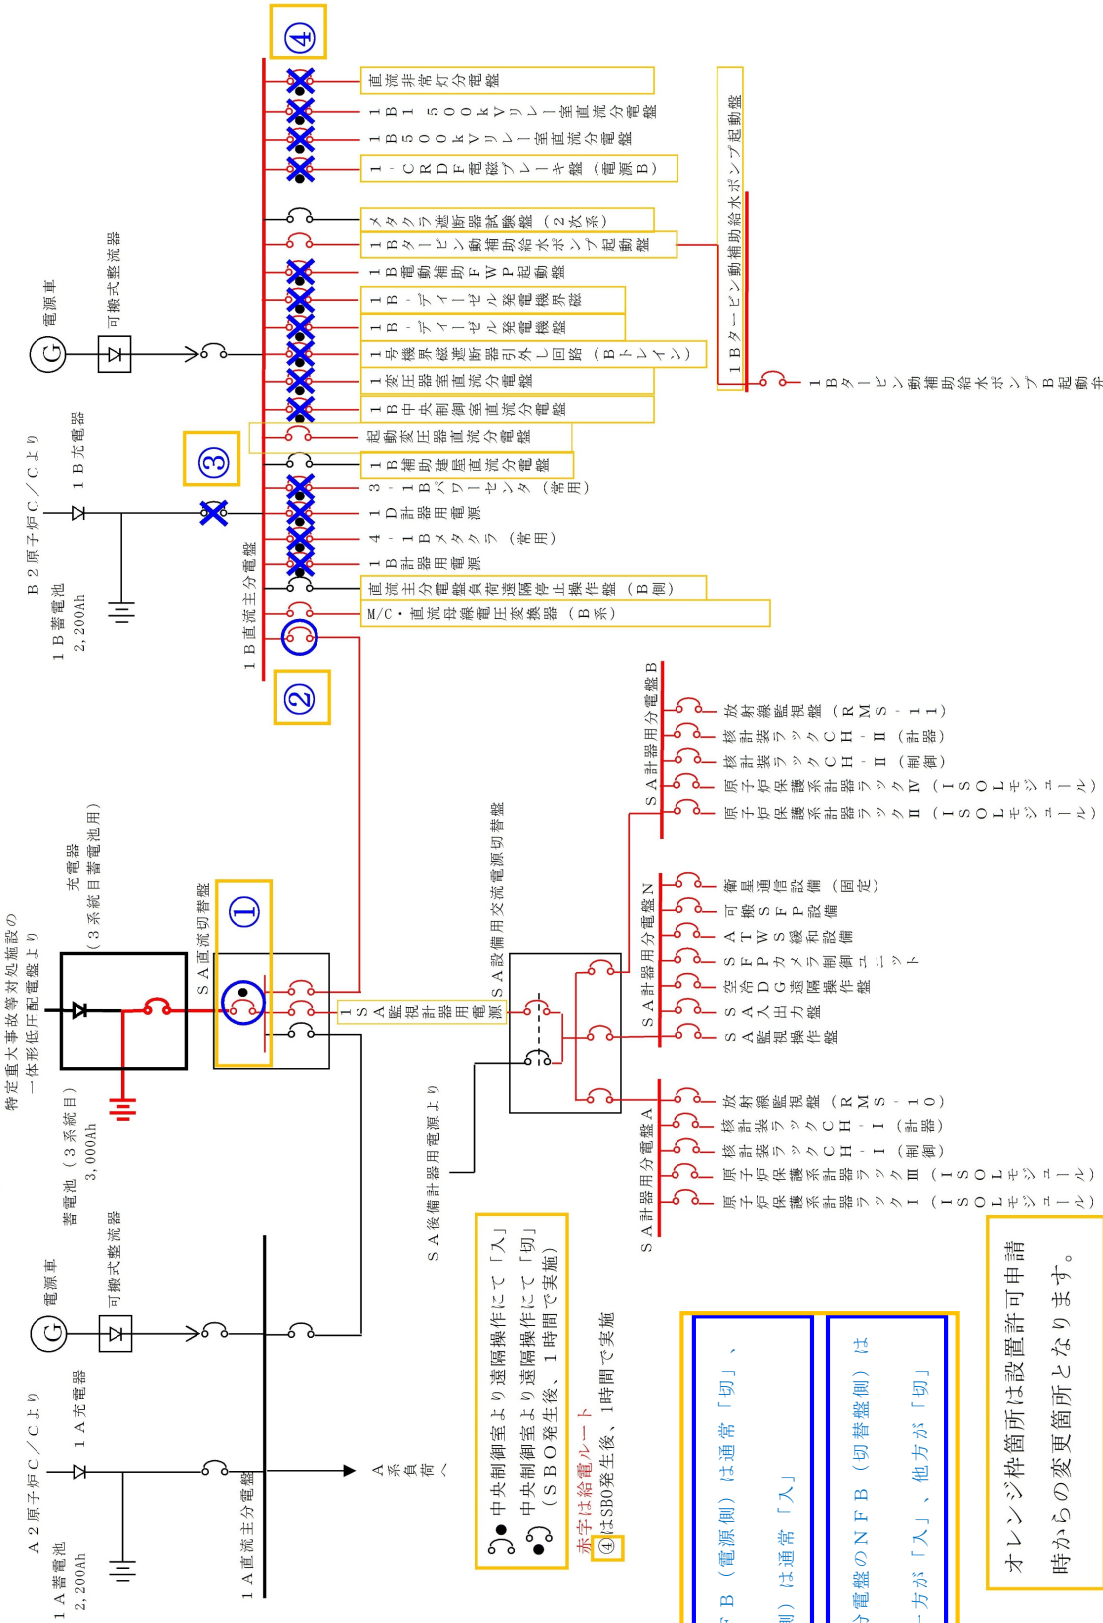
④

直流非常灯分電盤
1B1 500kVリレー室直流分電盤
1B500kVリレー室直流分電盤
1-CRDF電磁ブレーキ盤（電源B）
メタクラ遮断器試験盤（2次系）
1Bタービン動補助給水ポンプ起動盤
1B電動補助FWP起動盤
1B-ディーゼル発電機界磁
1B-ディーゼル発電機盤
1号機界磁遮断器引外し回路（Bトレイン）
1変圧器室直流分電盤
1B中央制御室直流分電盤
起動変圧器直流分電盤
1B補助建屋直流分電盤
3・1Bバワーセンタ（常用）
1D計器用電源
4・1Bメタクラ（常用）
1B計器用電源
直流主分電盤負荷遠隔停止操作盤（B側）
M/C・直流母線電圧変換器（B系）

1Bタービン動補助給水ポンプ起動盤
1Bタービン動補助給水ポンプB起動弁

電源車
可搬式整流器
B2原子炉C/Cより
1B充電器
③
1B蓄電池
2,200Ah
1B直流主分電盤
②

SA計器用分電盤B
放射線監視盤（RMS-11）
核計装ラックCH-Ⅱ（計器）
核計装ラックCH-Ⅱ（制御）
原子炉保護系ラックⅣ（ISOLモジュール）
原子炉保護系計器ラックⅡ（ISOLモジュール）

特定重大事故等対処施設の一体形低圧配電盤より
充電器（3系統目蓄電池用）
SA直流切替盤
①
1SA監視計器用電源
SA設備用交流電源切替盤
SA計器用分電盤N
衛星通信設備（固定）
可搬SFP設備
ATWS緩和設備
SFPカメラ制御ユニット
空冷DG遠隔操作盤
SA入出力盤
SA監視操作盤

蓄電池（3系統目）
3,000Ah
SA後備計器用電源より
SA計器用分電盤A
放射線監視盤（RMS-10）
核計装ラックCH-Ⅰ（制御）
原子炉保護系計器ラックⅢ（ISOLモジュール）
原子炉保護系計器ラックⅠ（ISOLモジュール）

電源車
可搬式整流器
A2原子炉C/Cより
1A充電器
1A蓄電池
2,200Ah
1A直流主分電盤
A系負荷へ

中央制御室より遠隔操作にて「入」
中央制御室より遠隔操作にて「切」（SBO発生後、1時間で実施）
赤字は給電ルート
④はSBO発生後、1時間で実施

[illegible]B（電源側）は通常「切」、
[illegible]側）は通常「入」
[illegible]分電盤のNFB（切替盤側）は
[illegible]一方が「入」、他方が「切」

オレンジ枠箇所は設置許可申請時からの変更箇所となります。